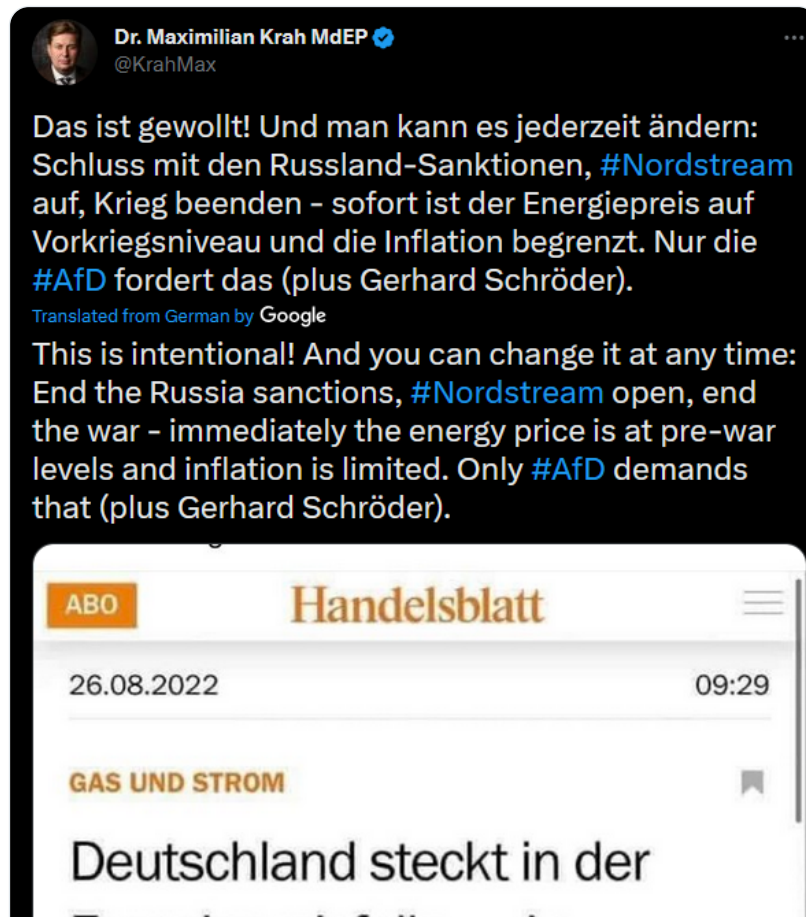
Dr. Maximilian Krah MdEP
@KrahMax

Das ist gewollt! Und man kann es jederzeit ändern: Schluss mit den Russland-Sanktionen, #Nordstream auf, Krieg beenden - sofort ist der Energiepreis auf Vorkriegsniveau und die Inflation begrenzt. Nur die #AfD fordert das (plus Gerhard Schröder).

Translated from German by Google

This is intentional! And you can change it at any time: End the Russia sanctions, #Nordstream open, end the war - immediately the energy price is at pre-war levels and inflation is limited. Only #AfD demands that (plus Gerhard Schröder).

ABO Handelsblatt

26.08.2022 09:29

GAS UND STROM

Deutschland steckt in der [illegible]